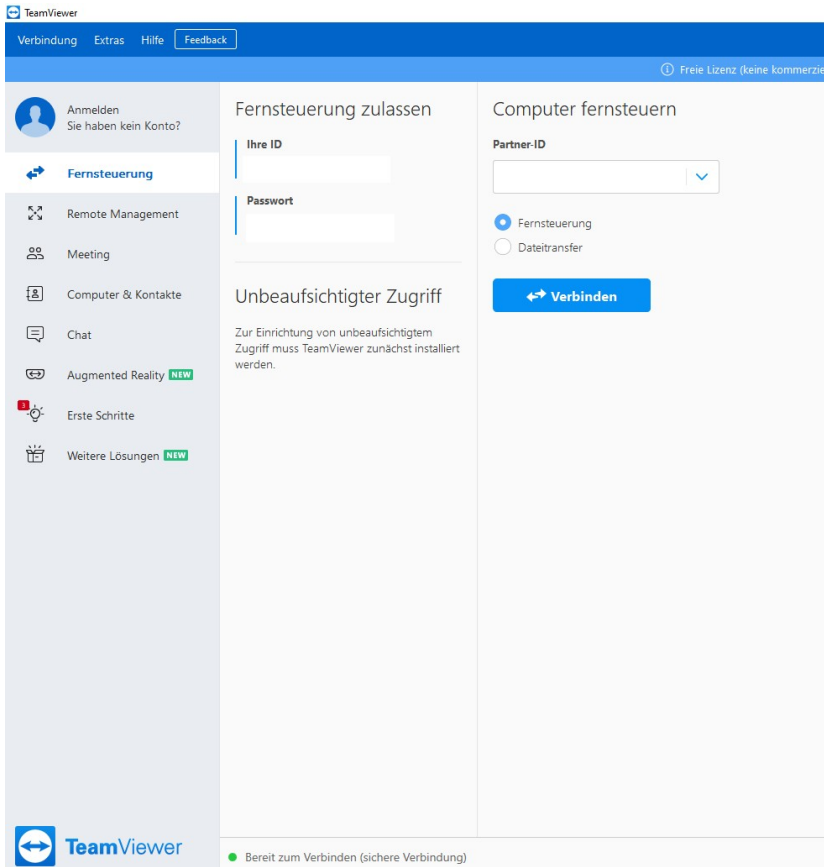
TeamViewer

Verbindung Extras Hilfe Feedback

ⓘ Freie Lizenz (keine kommerzie

Anmelden
Sie haben kein Konto?

Fernsteuerung

Remote Management

Meeting

Computer & Kontakte

Chat

Augmented Reality NEW

3 Erste Schritte

Weitere Lösungen NEW

TeamViewer

Fernsteuerung zulassen

Ihre ID

Passwort

Unbeaufsichtigter Zugriff

Zur Einrichtung von unbeaufsichtigtem Zugriff muss TeamViewer zunächst installiert werden.

Computer fernsteuern

Partner-ID

Fernsteuerung

Dateitransfer

Verbinden

Bereit zum Verbinden (sichere Verbindung)